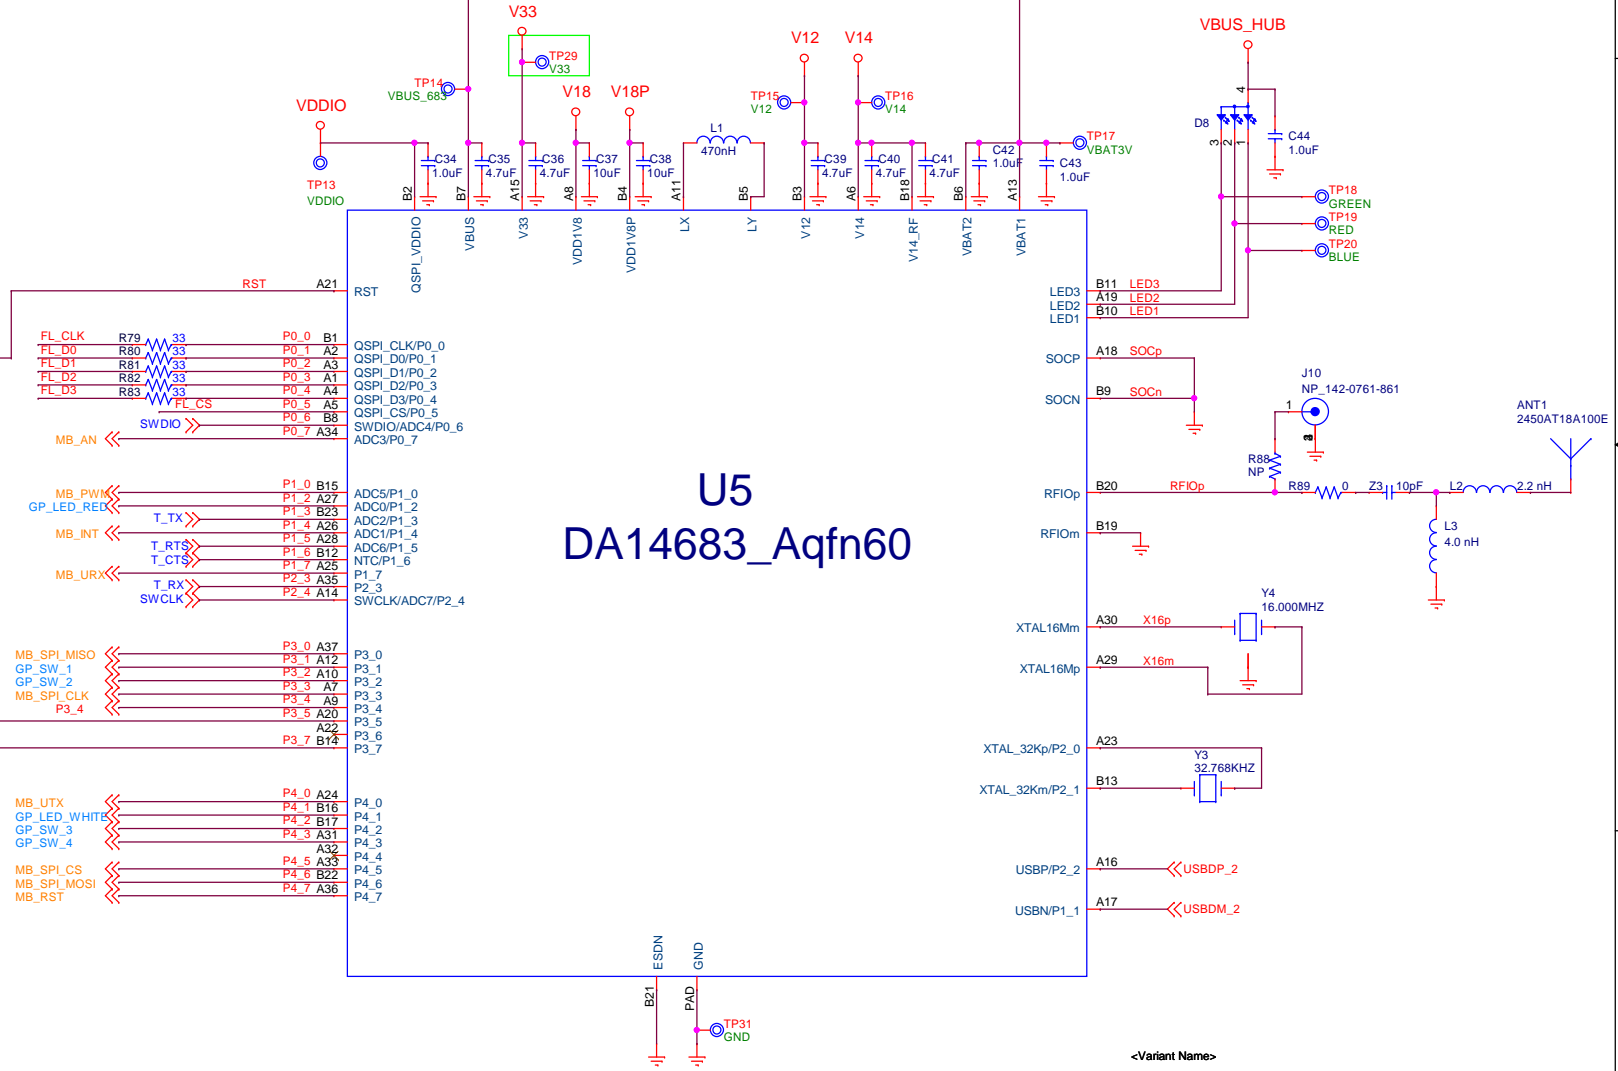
V33
TP29
V33
V12
V14
VBUS_HUB
VDDIO
TP14
VBUS_683
V18
V18P
TP15
V12
TP16
V14
4
D8
3 2 1
C44
1.0uF
L1
470nH
TP17
VBAT3V
C34
1.0uF
C35
4.7uF
C36
4.7uF
C37
10uF
C38
10uF
C39
4.7uF
C40
4.7uF
C41
4.7uF
C42
1.0uF
C43
1.0uF
TP13
VDDIO
B2
B7
A15
A8
B4
A11
B5
B3
A6
B18
B6
A13
TP18
GREEN
TP19
RED
TP20
BLUE
QSPI_VDDIO
VBUS
V33
VDD1V8
VDD1V8P
LX
LY
V12
V14
V14_RF
VBAT2
VBAT1
RST
A21
RST
LED3
LED2
LED1
B11
A19
B10
LED3
LED2
LED1
FL_CLK
FL_D0
FL_D1
FL_D2
FL_D3
R79
R80
R81
R82
R83
33
33
33
33
33
FL_CS
P0_0
P0_1
P0_2
P0_3
P0_4
P0_5
P0_6
P0_7
B1
A2
A3
A1
A4
A5
B8
A34
QSPI_CLK/P0_0
QSPI_D0/P0_1
QSPI_D1/P0_2
QSPI_D2/P0_3
QSPI_D3/P0_4
QSPI_CS/P0_5
SWDIO/ADC4/P0_6
ADC3/P0_7
SWDIO
MB_AN
SOCP
A18
SOCp
SOCN
B9
SOCn
J10
NP_142-0761-861
1
ANT1
2450AT18A100E
R88
NP
U5
DA14683_Aqfn60
MB_PWM
GP_LED_RED
T_TX
MB_INT
T_RTS
T_CTS
MB_URX
T_RX
SWCLK
P1_0
P1_2
P1_3
P1_4
P1_5
P1_6
P1_7
P2_3
P2_4
B15
A27
B23
A26
A28
B12
A25
A35
A14
ADC5/P1_0
ADC0/P1_2
ADC2/P1_3
ADC1/P1_4
ADC6/P1_5
NTC/P1_6
P1_7
P2_3
SWCLK/ADC7/P2_4
RFIOp
B20
RFIOp
R89
0
Z3
10pF
L2
2.2 nH
RFIOm
B19
L3
4.0 nH
Y4
16.000MHZ
XTAL16Mm
A30
X16p
XTAL16Mp
A29
X16m
MB_SPI_MISO
GP_SW_1
GP_SW_2
MB_SPI_CLK
P3_4
P3_0
P3_1
P3_2
P3_3
P3_4
P3_5
P3_7
A37
A12
A10
A7
A9
A20
A22
B14
P3_0
P3_1
P3_2
P3_3
P3_4
P3_5
P3_6
P3_7
XTAL_32Kp/P2_0
A23
Y3
32.768KHZ
XTAL_32Km/P2_1
B13
MB_UTX
GP_LED_WHITE
GP_SW_3
GP_SW_4
MB_SPI_CS
MB_SPI_MOSI
MB_RST
P4_0
P4_1
P4_2
P4_3
P4_5
P4_6
P4_7
A24
B16
B17
A31
A32
A33
B22
A36
P4_0
P4_1
P4_2
P4_3
P4_4
P4_5
P4_6
P4_7
USBP/P2_2
A16
USBDP_2
USBN/P1_1
A17
USBDM_2
ESDN
GND
B21
PAD
TP31
GND
<Variant Name>